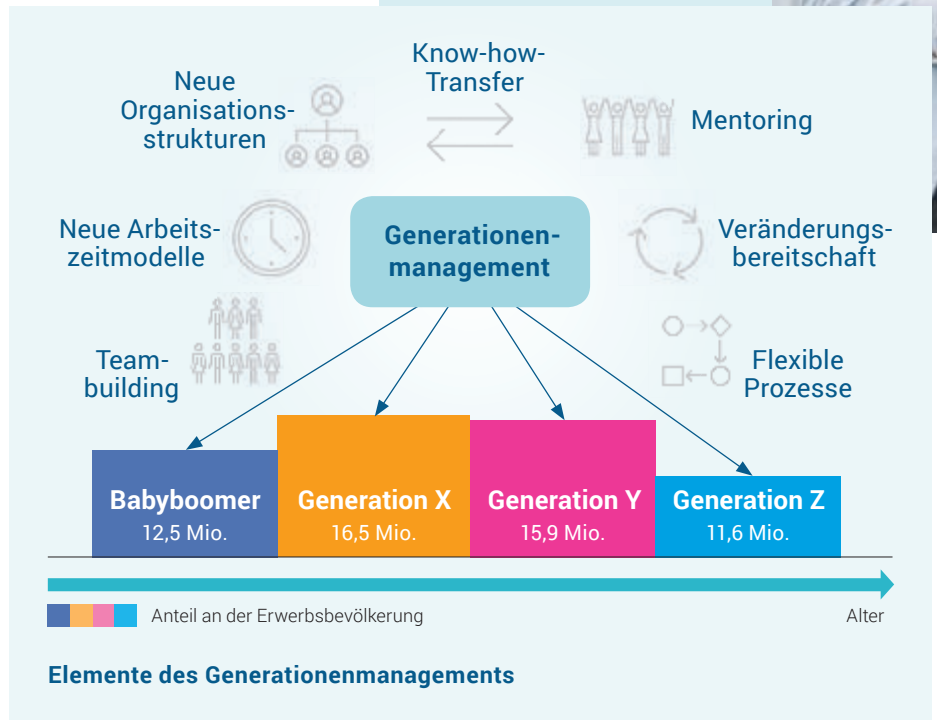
Know-how-Transfer

Neue Organisationsstrukturen

Mentoring

Neue Arbeitszeitmodelle

Generationenmanagement

Veränderungsbereitschaft

Teambuilding

Flexible Prozesse

Babyboomer
12,5 Mio.

Generation X
16,5 Mio.

Generation Y
15,9 Mio.

Generation Z
11,6 Mio.

Anteil an der Erwerbsbevölkerung

Alter

Elemente des Generationenmanagements